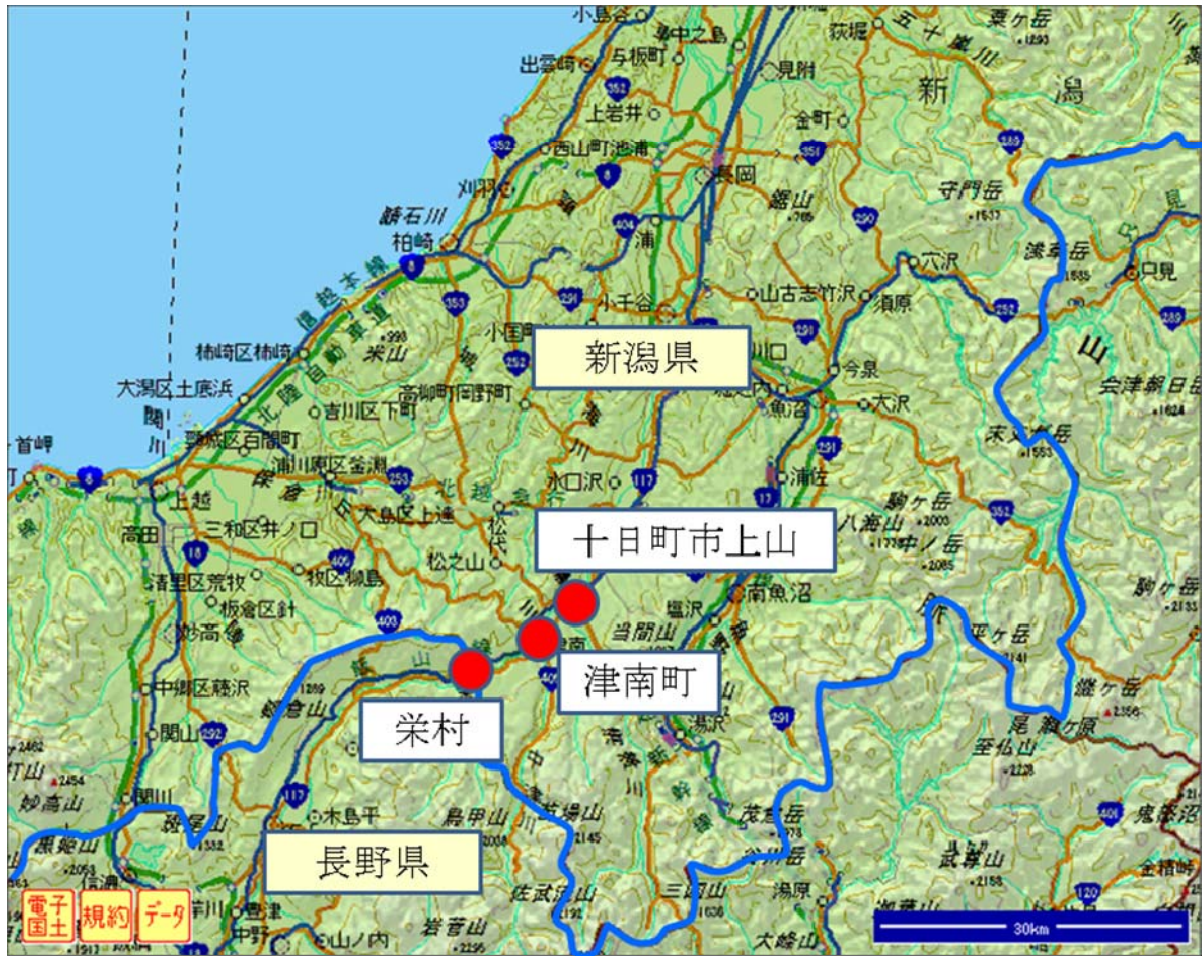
新潟県

十日町市上山

津南町

栄村

長野県

小島谷
寺中之島
与板町
出雲崎
上岩井
見附
西山町池浦
金町
刈羽
長岡
鯖石川
柏崎
信越本線
北陸自動車道
米山
柿崎区柿崎
大潟区土底浜
吉川区下町
高柳町岡野町
小国
小千谷
山古志竹沢
須原
穴沢
今泉
魚沼
大沢
川口
頸城区百間町
浦川原区釜淵
上越
高田
三和区井ノ口
大島区上達
松代
松之山
水口沢
浦佐
八海山
中ノ岳
駒ヶ岳
牧区柳島
清里区荒牧
板倉区針
妙高
中郷区藤沢
関山
妙高山
塩沢
南魚沼
当間山
平ヶ岳
湯沢
至仏山
尾瀬ヶ原
燧ヶ岳
鳥甲山
苗場山
茂倉岳
三国山
湯原
木島平
岩菅山
中野
山ノ内
佐武流山
大峰山
武尊山
守門岳
浅草岳
只見
会津朝日岳
五十嵐川
鋸山
丸山
新
潟
粟ヶ岳
荻堀
電子国土
規約
データ
30km